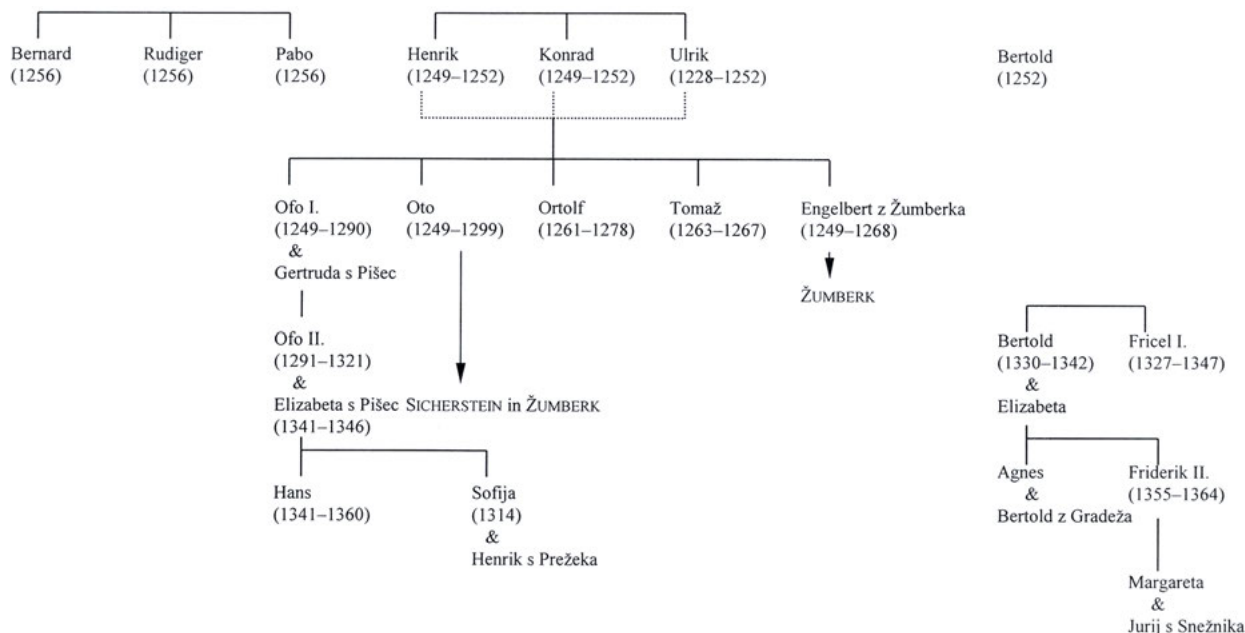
Bernard (1256)

Rudiger (1256)

Pabo (1256)

Henrik (1249–1252)

Konrad (1249–1252)

Ulrik (1228–1252)

Bertold (1252)

Ofo I. (1249–1290) & Gertruda s Pišec

Oto (1249–1299)

Ortolf (1261–1278)

Tomaž (1263–1267)

Engelbert z Žumberka (1249–1268)

ŽUMBERK

Ofo II. (1291–1321) & Elizabeta s Pišec (1341–1346)

SICHERSTEIN in ŽUMBERK

Bertold (1330–1342) & Elizabeta

Fricel I. (1327–1347)

Hans (1341–1360)

Sofija (1314) & Henrik s Prežeka

Agnes & Bertold z Gradeža

Friderik II. (1355–1364)

Margareta & Jurij s Snežnika